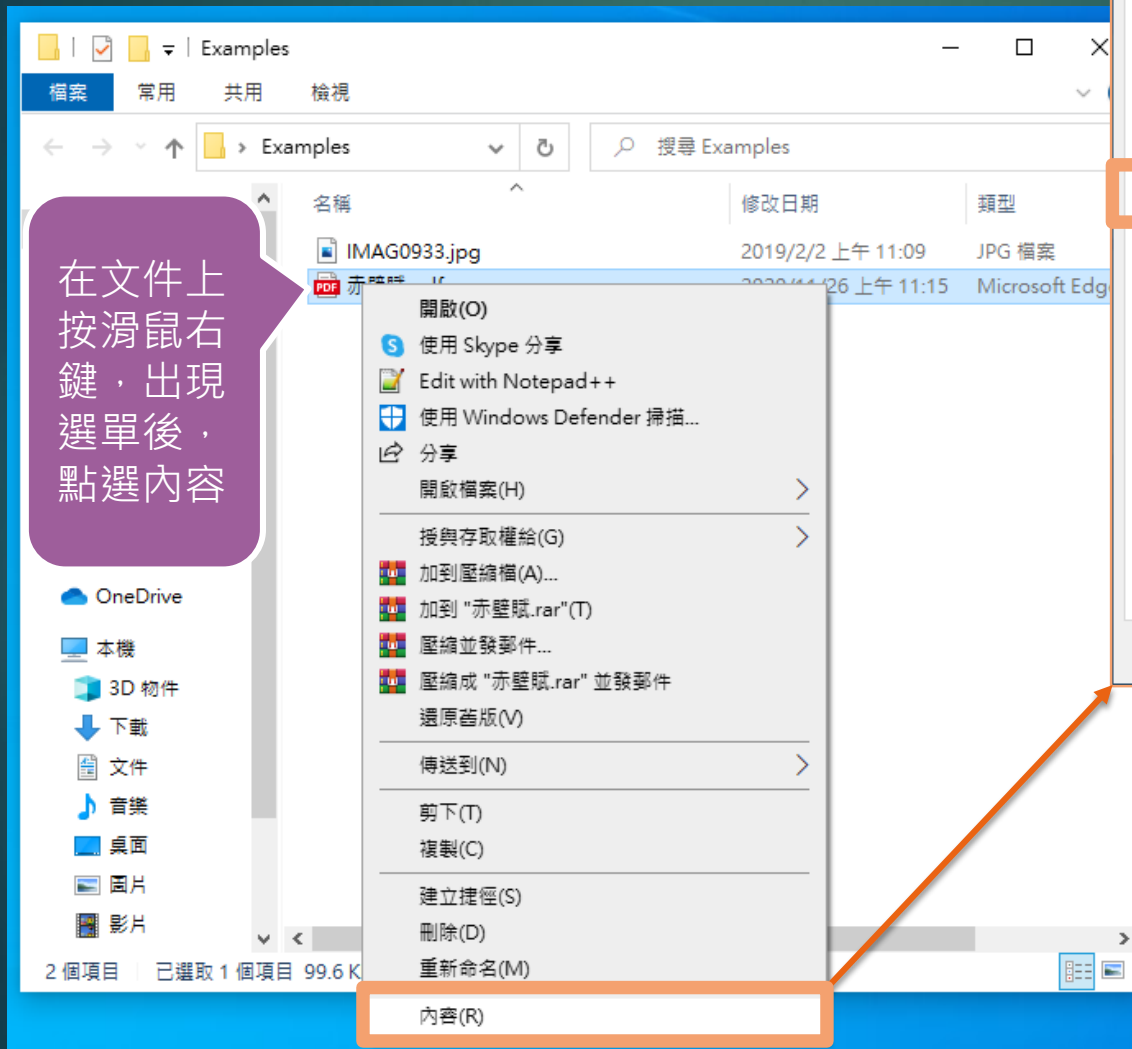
Examples

檔案 常用 共用 檢視

Examples

搜尋 Examples

名稱 修改日期 類型

IMAG0933.jpg 2019/2/2 上午 11:09 JPG 檔案

赤壁賦 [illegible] 2020/11/26 上午 11:15 Microsoft Edg

在文件上按滑鼠右鍵，出現選單後，點選內容

開啟(O)
使用 Skype 分享
Edit with Notepad++
使用 Windows Defender 掃描...
分享
開啟檔案(H)
授與存取權給(G)
加到壓縮檔(A)...
加到 "赤壁賦.rar"(T)
壓縮並發郵件...
壓縮成 "赤壁賦.rar" 並發郵件
還原舊版(V)
傳送到(N)
剪下(T)
複製(C)
建立捷徑(S)
刪除(D)
重新命名(M)
內容(R)

OneDrive
本機
3D 物件
下載
文件
音樂
桌面
圖片
影片

2 個項目 已選取 1 個項目 99.6 K